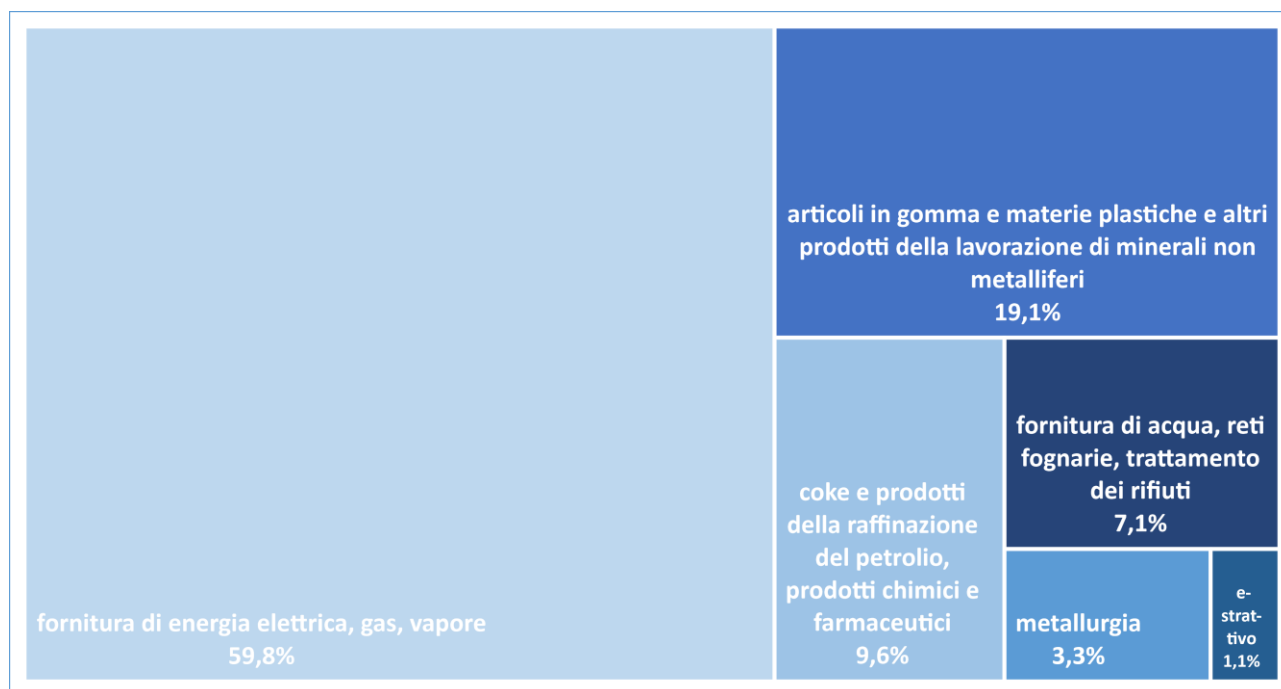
articoli in gomma e materie plastiche e altri prodotti della lavorazione di minerali non metalliferi
19,1%

fornitura di acqua, reti fognarie, trattamento dei rifiuti
7,1%

coke e prodotti della raffinazione del petrolio, prodotti chimici e farmaceutici
9,6%

fornitura di energia elettrica, gas, vapore
59,8%

metallurgia
3,3%

e-strat-tivo
1,1%